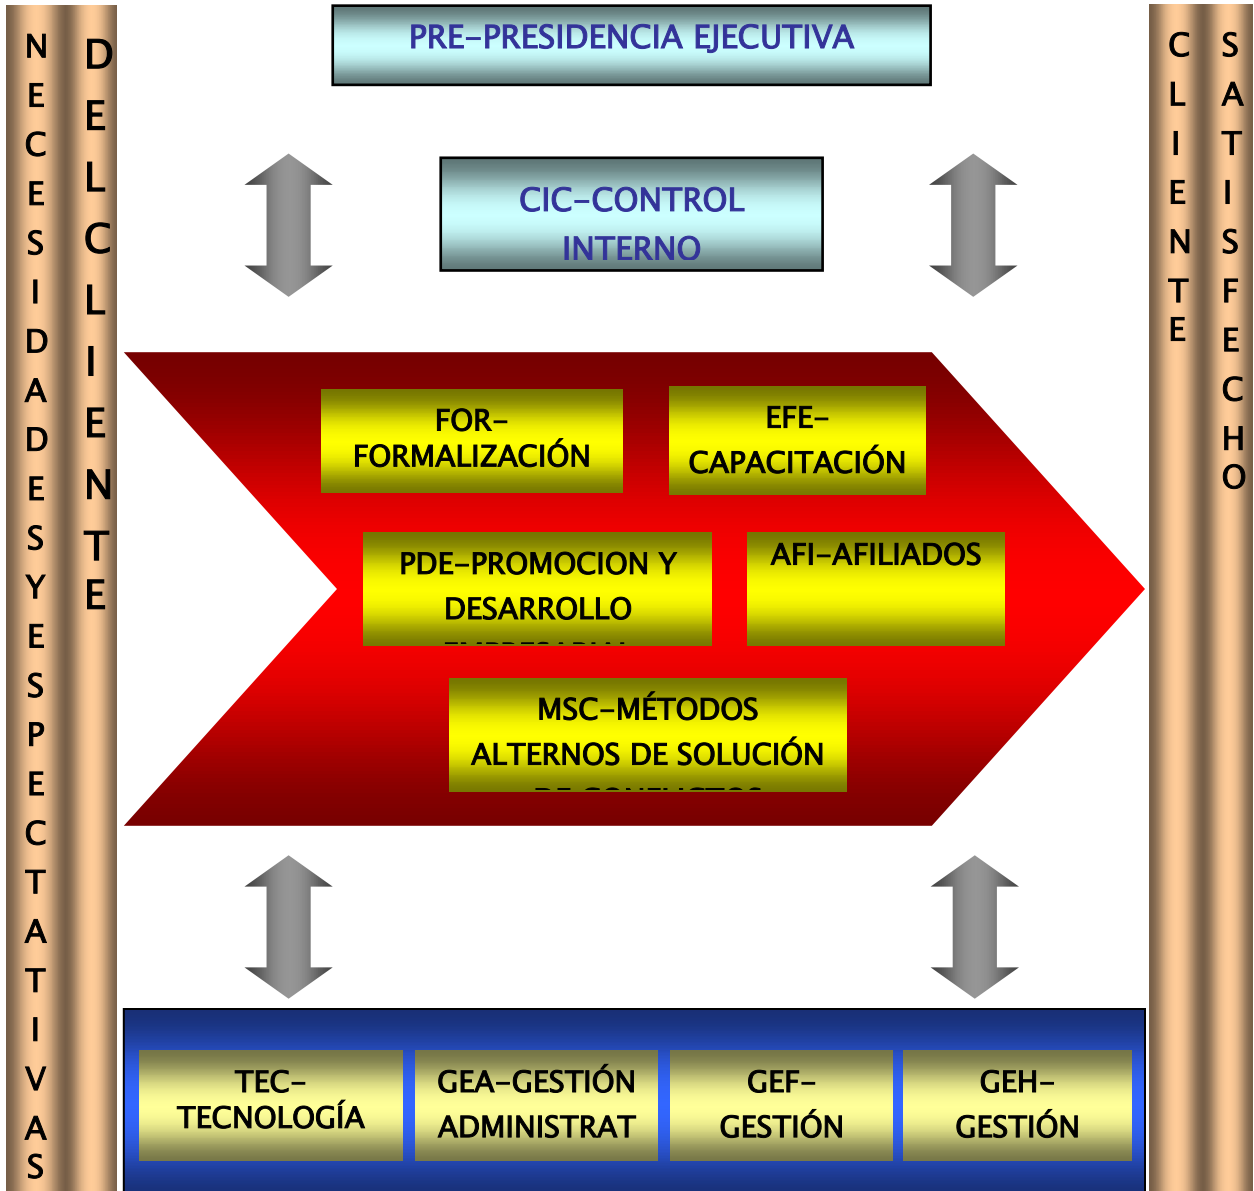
NECESIDADES Y ESPECTATIVAS

DEL CLIENTE

PRE-PRESIDENCIA EJECUTIVA

CIC-CONTROL INTERNO

FOR-FORMALIZACIÓN

EFE-CAPACITACIÓN

PDE-PROMOCION Y DESARROLLO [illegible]

AFI-AFILIADOS

MSC-MÉTODOS ALTERNOS DE SOLUCIÓN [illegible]

TEC-TECNOLOGÍA

GEA-GESTIÓN ADMINISTRAT

GEF-GESTIÓN

GEH-GESTIÓN

CLIENTE

SATISFECHO